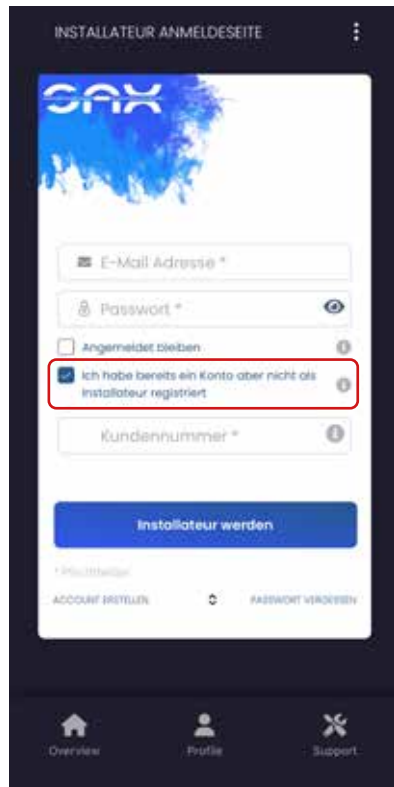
INSTALLATEUR ANMELDESEITE

SAX

E-Mail Adresse *

Passwort *

Angemeldet bleiben

Ich habe bereits ein Konto aber nicht als Installateur registriert

Kundennummer *

Installateur werden

* Pflichtfelder

ACCOUNT ERSTELLEN

PASSWORT VERGESSEN

Overview

Profile

Support